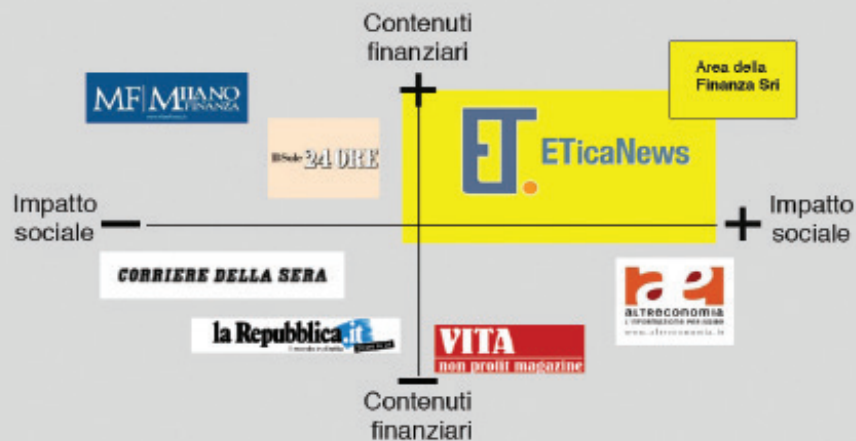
Contenuti finanziari

+

Area della Finanza Sri

MF | MILANO FINANZA

Il Sole 24 ORE

ETicaNews

Impatto sociale

−

+

Impatto sociale

CORRIERE DELLA SERA

ae ALTRECONOMIA

la Repubblica.it

VITA non profit magazine

−

Contenuti finanziari